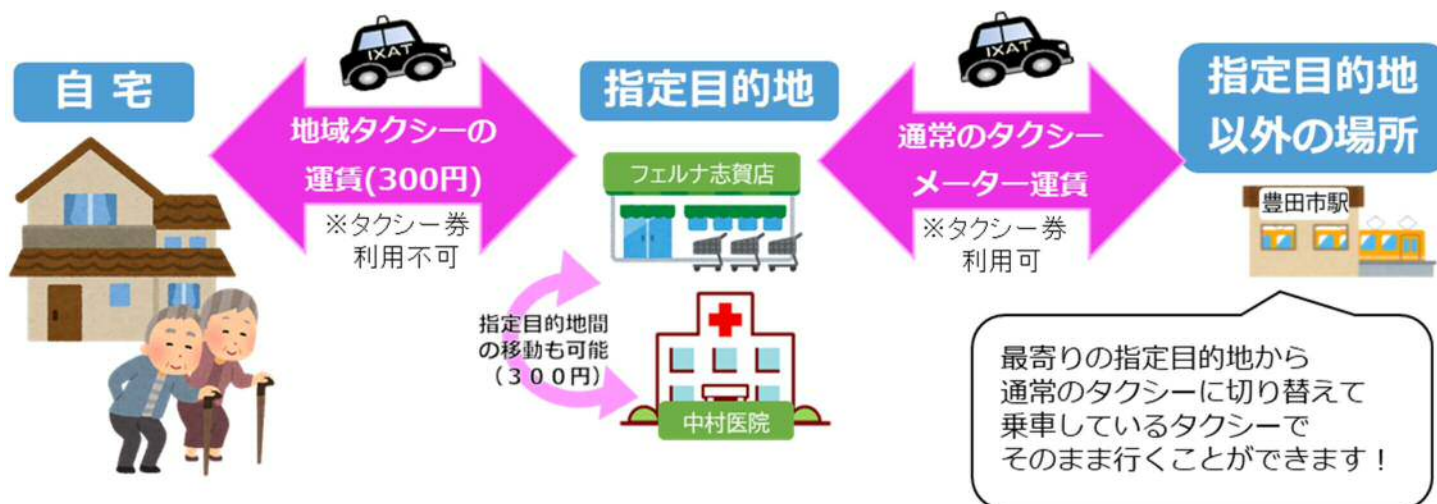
自宅

TAXI

地域タクシーの運賃(300円)

※タクシー券利用不可

指定目的地

フェルナ志賀店

指定目的地間の移動も可能（３００円）

中村医院

TAXI

通常のタクシーメーター運賃

※タクシー券利用可

指定目的地以外の場所

豊田市駅

最寄りの指定目的地から
通常のタクシーに切り替えて
乗車しているタクシーで
そのまま行くことができます！